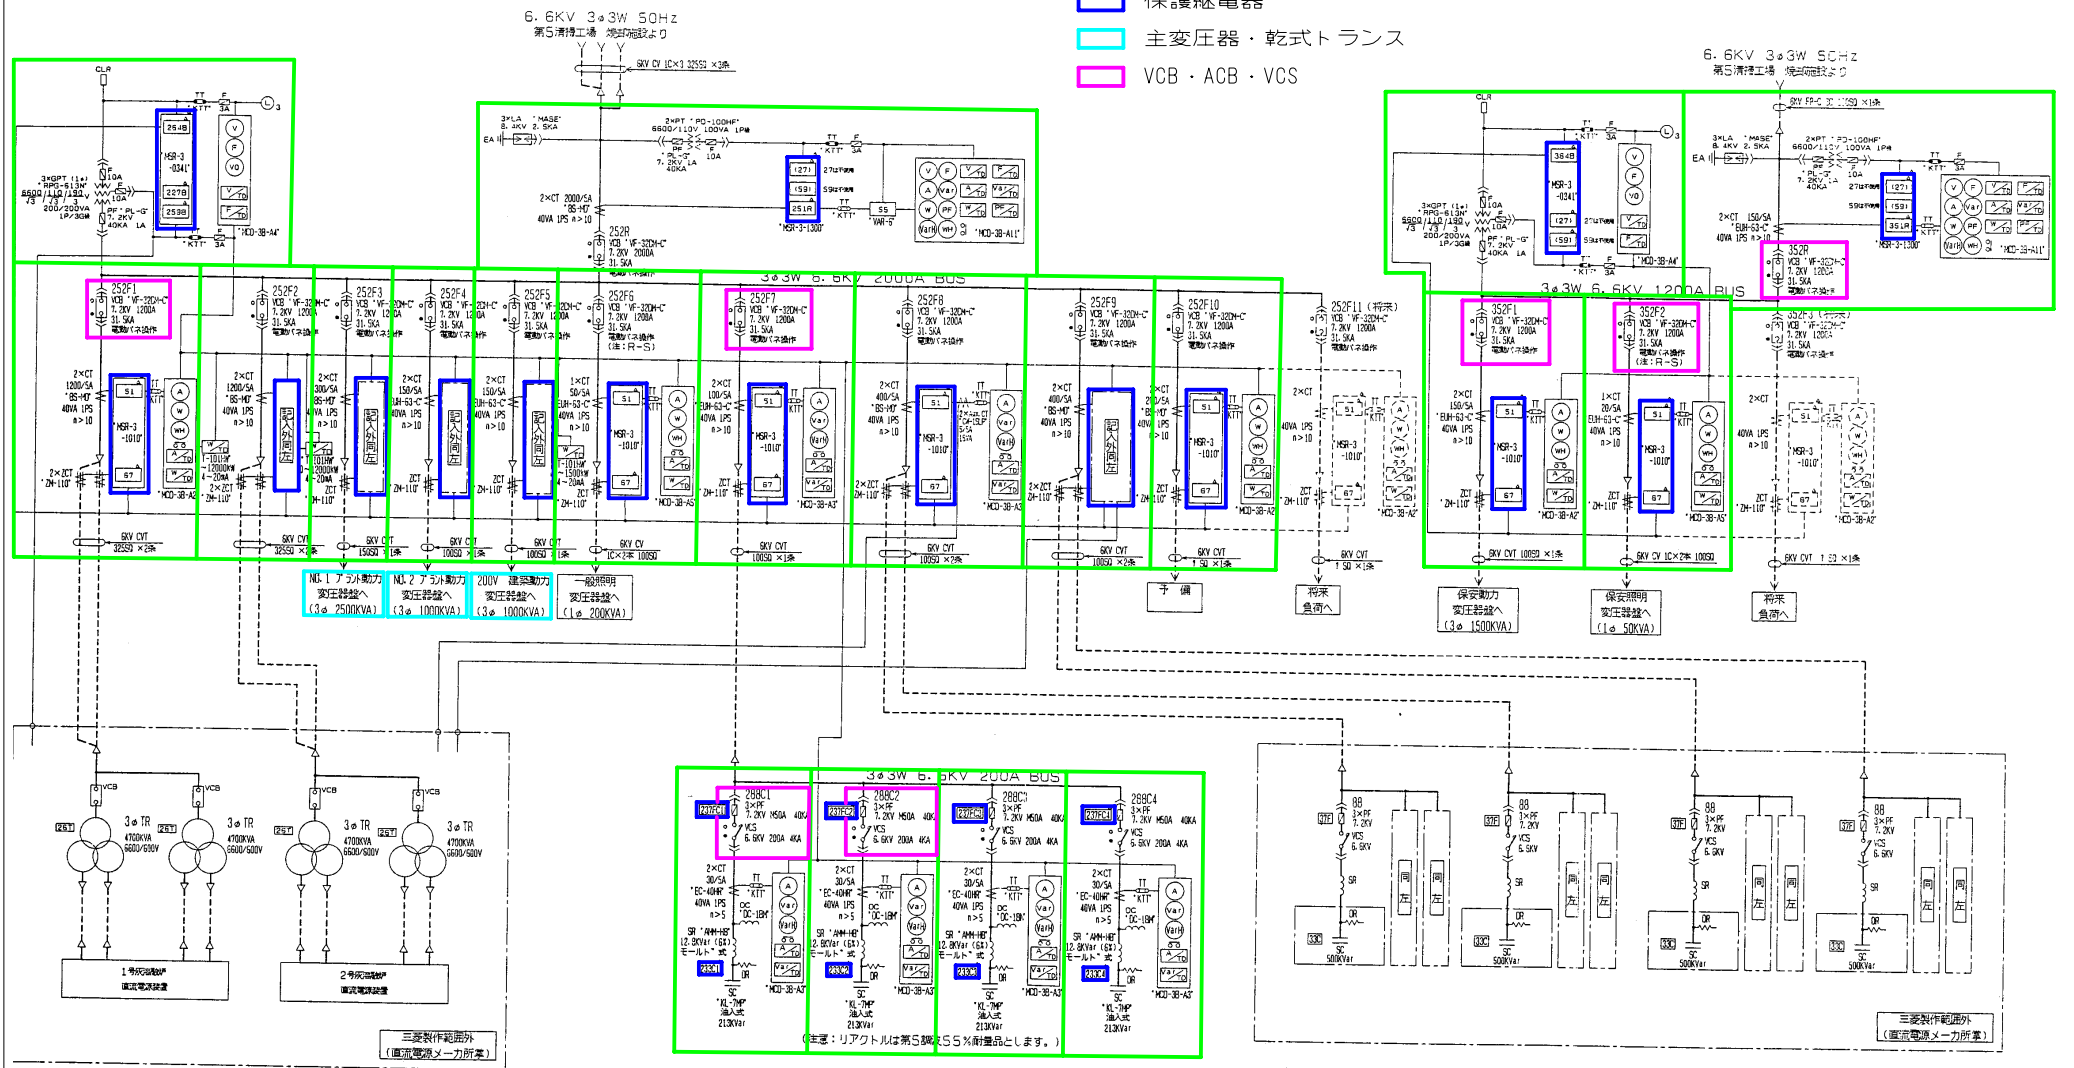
保護継電器
主変圧器・乾式トランス
VCB・ACB・VCS

6.6KV 3φ3W 50Hz
第5清掃工場 焼却施設より

6.6KV 3φ3W 50Hz
第5清掃工場 焼却施設より

3φ3W 6.6KV 2000A BUS

3φ3W 6.6KV 1200A BUS

252F1
252F2
252F3
252F4
252F5
252F6
252F7
252F8
252F9
252F10
252F11 (将来)
352F1
352F2
252R
352R

NO.1 プラント動力変圧器盤へ (3φ 2500KVA)
NO.2 プラント動力変圧器盤へ (3φ 1000KVA)
200V 建築動力変圧器盤へ (3φ 1000KVA)
一般照明変圧器盤へ (1φ 200KVA)
予備
将来負荷へ
保安動力変圧器盤へ (3φ 1500KVA)
保安照明変圧器盤へ (1φ 50KVA)
将来負荷へ

3φ3W 6.6KV 200A BUS

288C1
288C2
288C3
288C4

(注意:リアクトルは第5腐式S5%耐量品とします。)

1号灰溶融炉直流電源装置
2号灰溶融炉直流電源装置

三菱製作範囲外
(直流電源メーカ所掌)

三菱製作範囲外
(直流電源メーカ所掌)